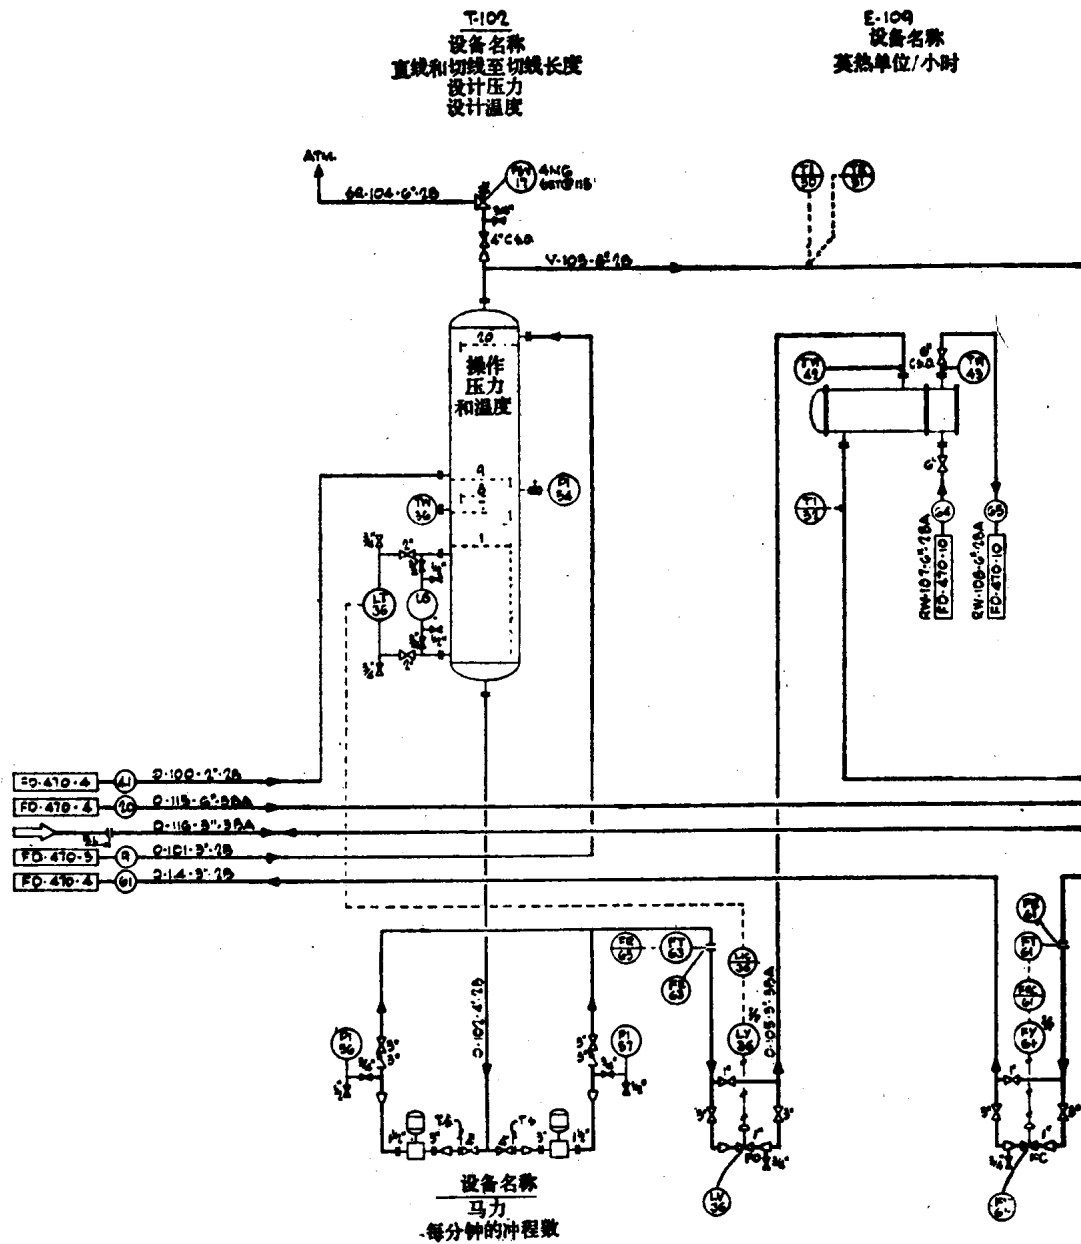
T-102
设备名称
直线和切线至切线长度
设计压力
设计温度

E-109
设备名称
英热单位/小时

ATM.
68-104-6"-2B
PSV 17
4NG 65T@115'
3/4"
4"CSO
V-105-8"-2B
TI 50
TR 51
20
操作
压力
和温度
9
8
1
PI 56
TW 36
3/4"
2"
LT 36
LG
2"
3/4"
TW 42
6" CSO
TW 43
TI 53
6"
64
65
RW-107-6"-2BA
FD-470-10
RW-108-6"-2BA
FD-470-10

FD-410-4
41
D-100-2"-2B
FD-410-4
20
D-115-6"-3BA
D-116-3"-3BA
FD-410-5
9
D-101-3"-2B
FD-410-4
61
D-114-3"-2B

FE 63
FT 63
FR 63
LIC 36
LV 36
D-105-3"-3BA
D-101-6"-2B
PI 36
3"
PI 37
3"
FO
LV 36
PT 61
FT 61
FRC 61
FV 64
FC
设备名称
马力
每分钟的冲程数